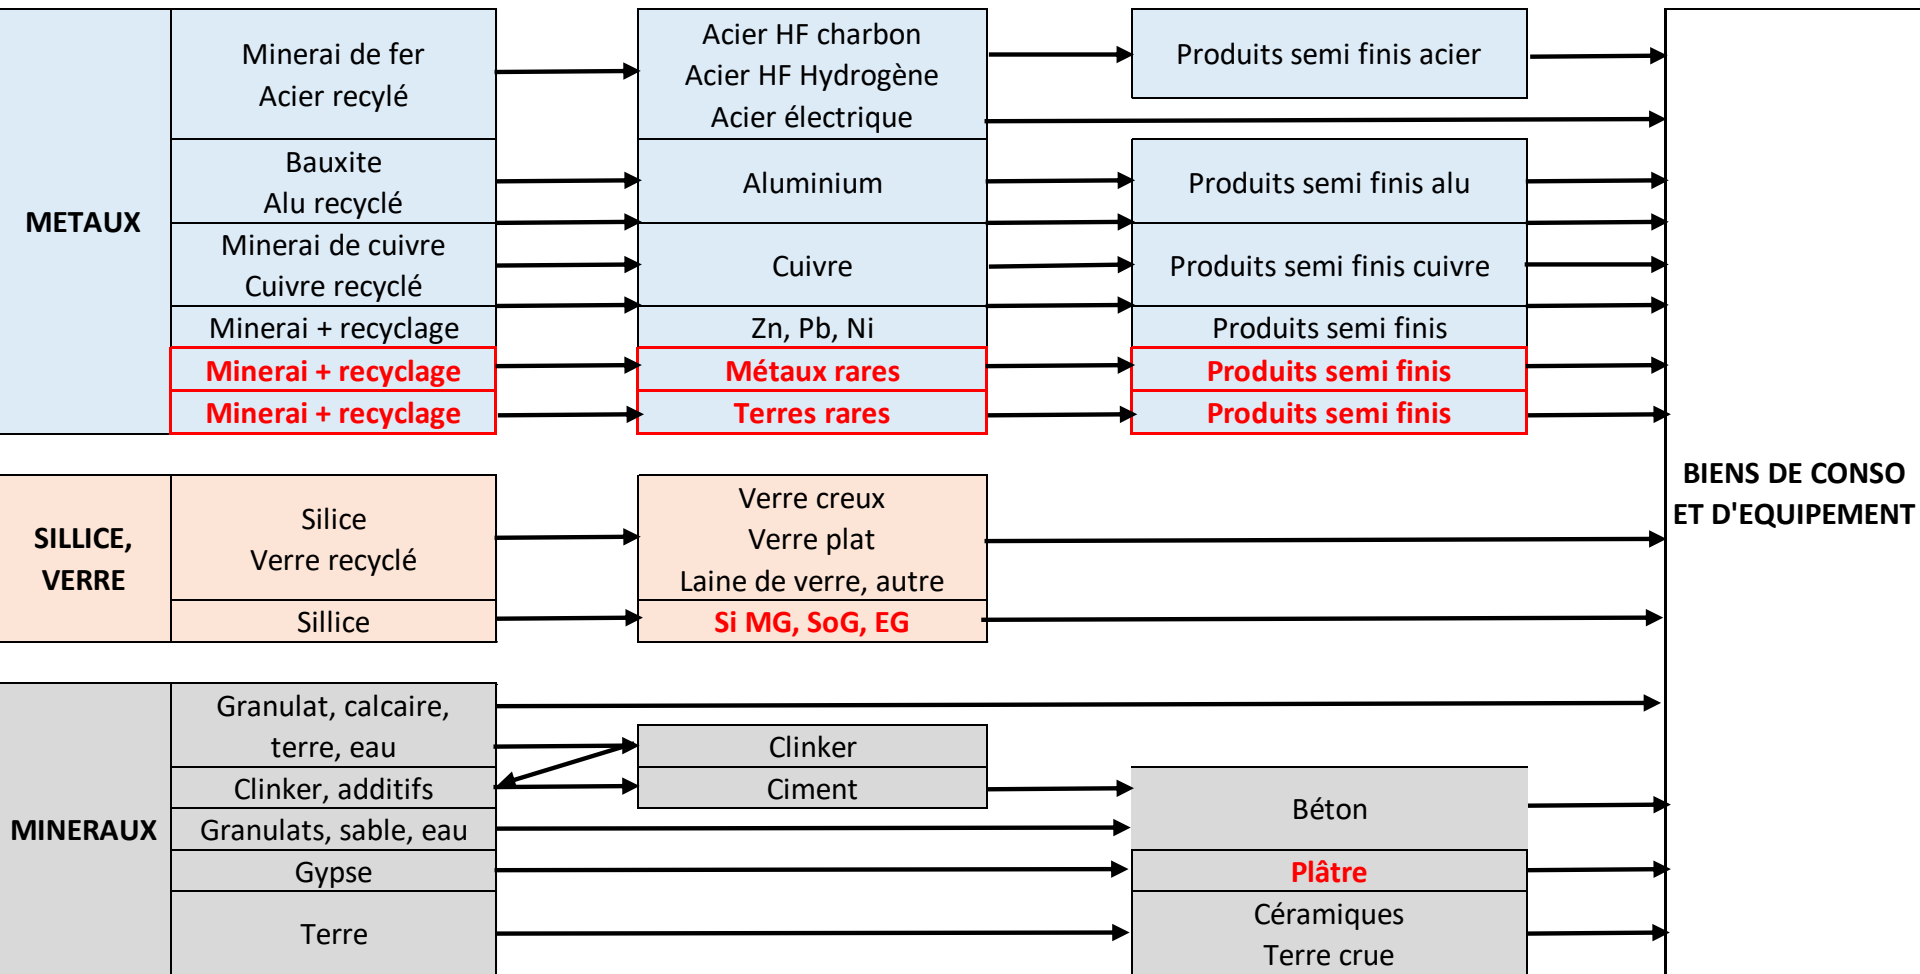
METAUX

Minerai de fer
Acier recylé

Bauxite
Alu recyclé

Minerai de cuivre
Cuivre recyclé

Minerai + recyclage

Minerai + recyclage

Minerai + recyclage

Acier HF charbon
Acier HF Hydrogène
Acier électrique

Aluminium

Cuivre

Zn, Pb, Ni

Métaux rares

Terres rares

Produits semi finis acier

Produits semi finis alu

Produits semi finis cuivre

Produits semi finis

Produits semi finis

Produits semi finis

SILLICE, VERRE

Silice
Verre recyclé

Sillice

Verre creux
Verre plat
Laine de verre, autre

Si MG, SoG, EG

MINERAUX

Granulat, calcaire, terre, eau

Clinker, additifs

Granulats, sable, eau

Gypse

Terre

Clinker

Ciment

Béton

Plâtre

Céramiques
Terre crue

BIENS DE CONSO ET D'EQUIPEMENT